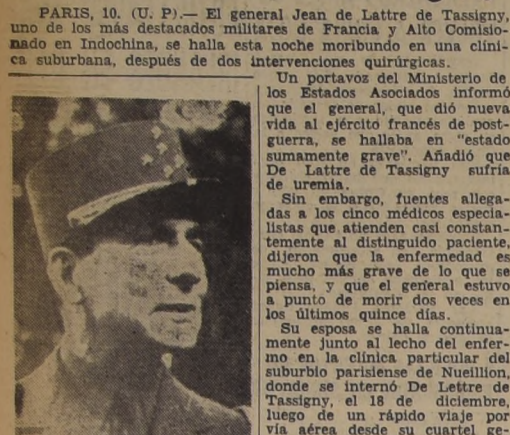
PARIS, 10. (U. P).— El general Jean de Lattre de Tassigny, uno de los más destacados militares de Francia y Alto Comisionado en Indochina, se halla esta noche moribundo en una clínica suburbana, después de dos intervenciones quirúrgicas.

Un portavoz del Ministerio de los Estados Asociados informó que el general, que dió nueva vida al ejército francés de postguerra, se hallaba en "estado sumamente grave". Añadió que De Lattre de Tassigny sufría de uremia.

Sin embargo, fuentes allegadas a los cinco médicos especialistas que atienden casi constantemente al distinguido paciente, dijeron que la enfermedad es mucho más grave de lo que se piensa, y que el general estuvo a punto de morir dos veces en los últimos quince días.

Su esposa se halla continuamente junto al lecho del enfermo en la clínica particular del suburbio parisiense de Nueillion, donde se internó De Lettre de Tassigny, el 18 de diciembre, luego de un rápido viaje por vía aérea desde su cuartel ge-